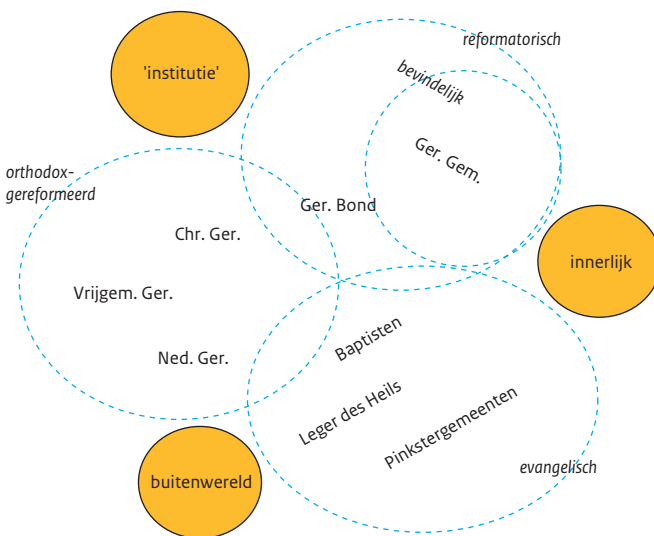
'institutie'

reformatorisch

bevindelijk

Ger. Gem.

orthodox-gereformeerd

Ger. Bond

Chr. Ger.

innerlijk

Vrijgem. Ger.

Ned. Ger.

Baptisten

Leger des Heils

Pinkstergemeenten

evangelisch

buitenwereld